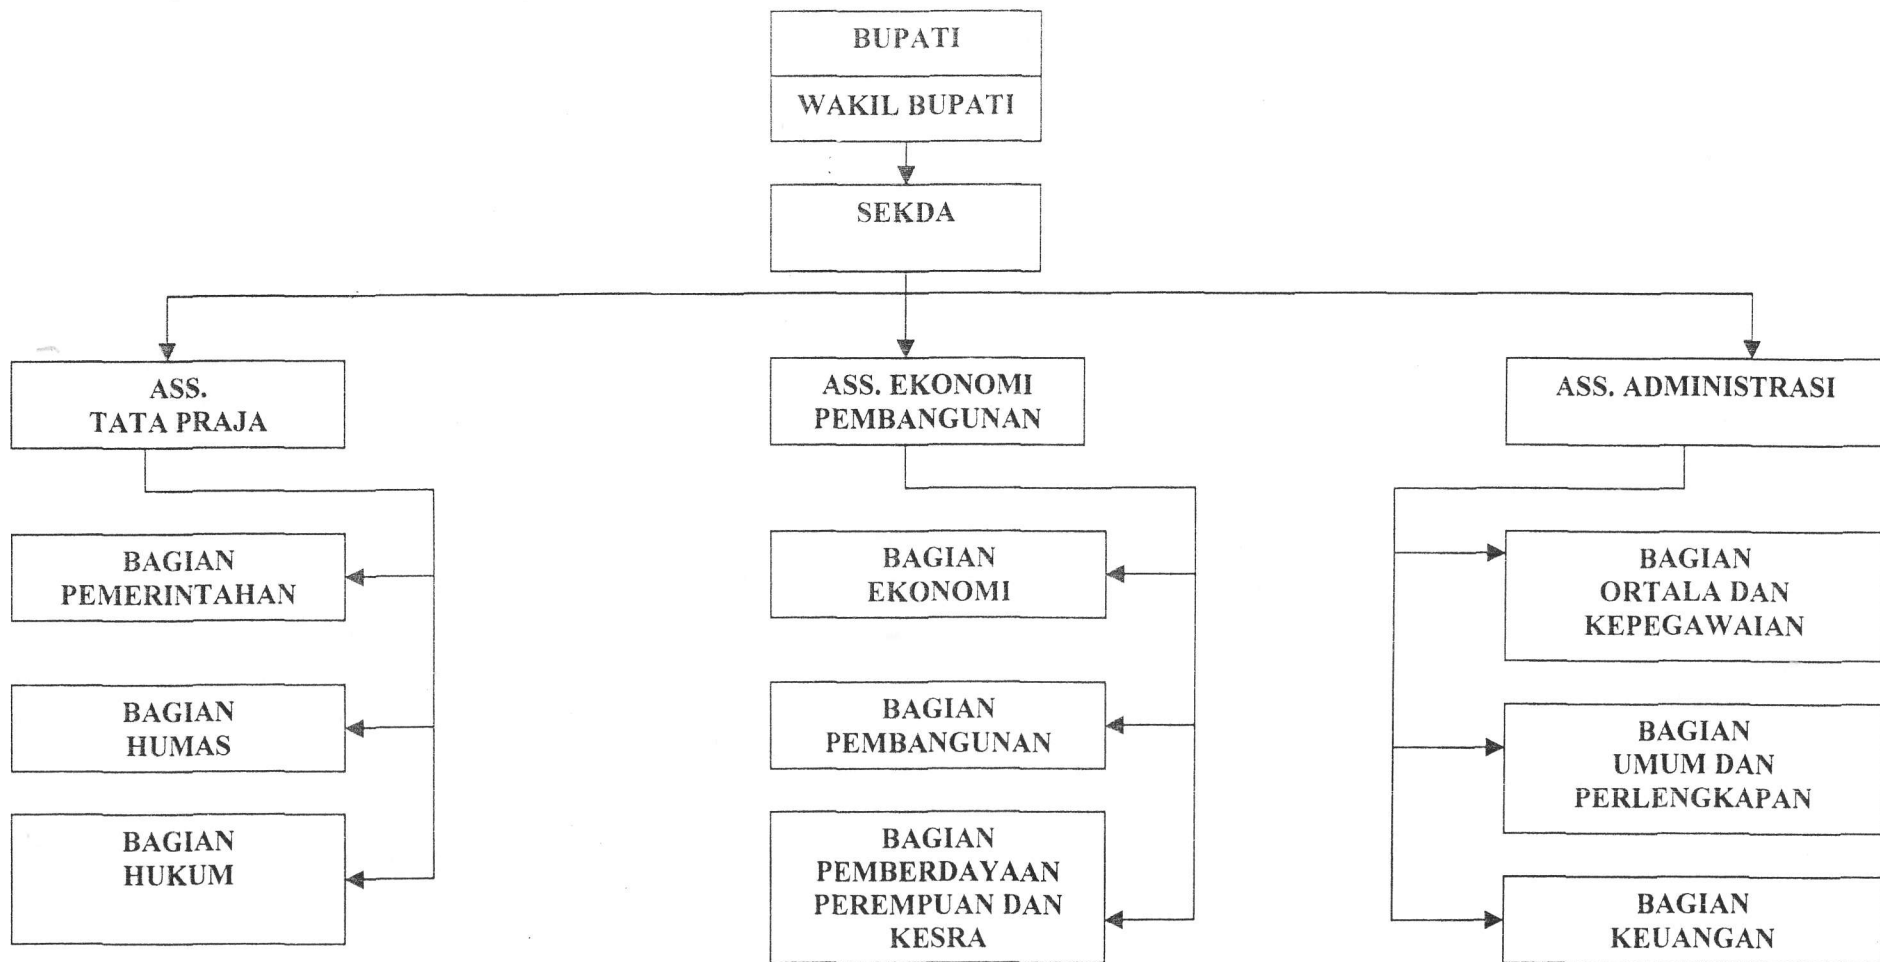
BUPATI

WAKIL BUPATI

SEKDA

ASS. TATA PRAJA

BAGIAN PEMERINTAHAN

BAGIAN HUMAS

BAGIAN HUKUM

ASS. EKONOMI PEMBANGUNAN

BAGIAN EKONOMI

BAGIAN PEMBANGUNAN

BAGIAN PEMBERDAYAAN PEREMPUAN DAN KESRA

ASS. ADMINISTRASI

BAGIAN ORTALA DAN KEPEGAWAIAN

BAGIAN UMUM DAN PERLENGKAPAN

BAGIAN KEUANGAN